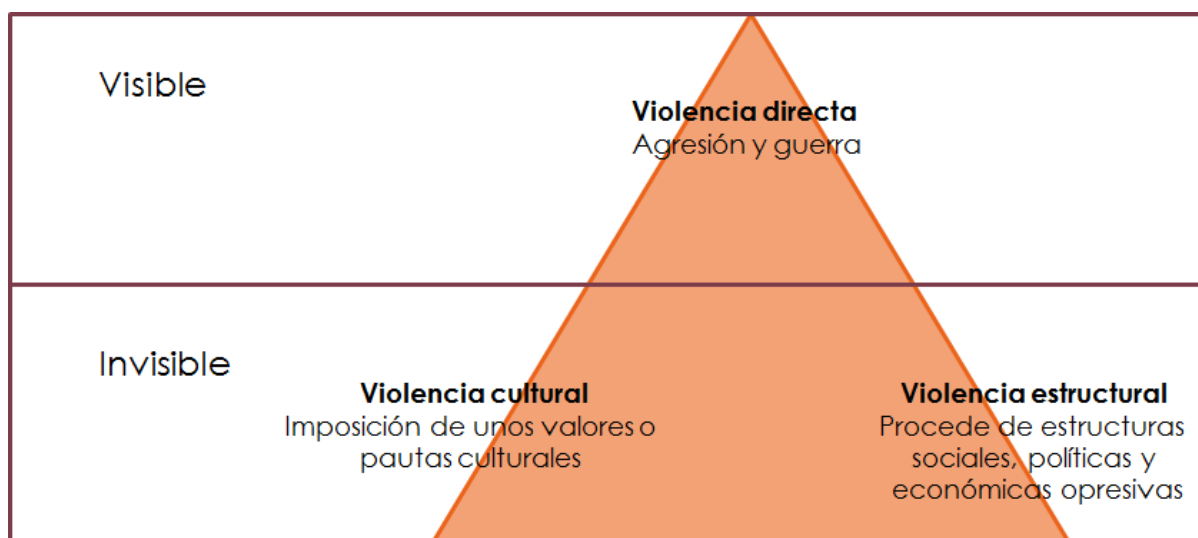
Visible

Violencia directa
Agresión y guerra

Invisible

Violencia cultural
Imposición de unos valores o pautas culturales

Violencia estructural
Procede de estructuras sociales, políticas y económicas opresivas